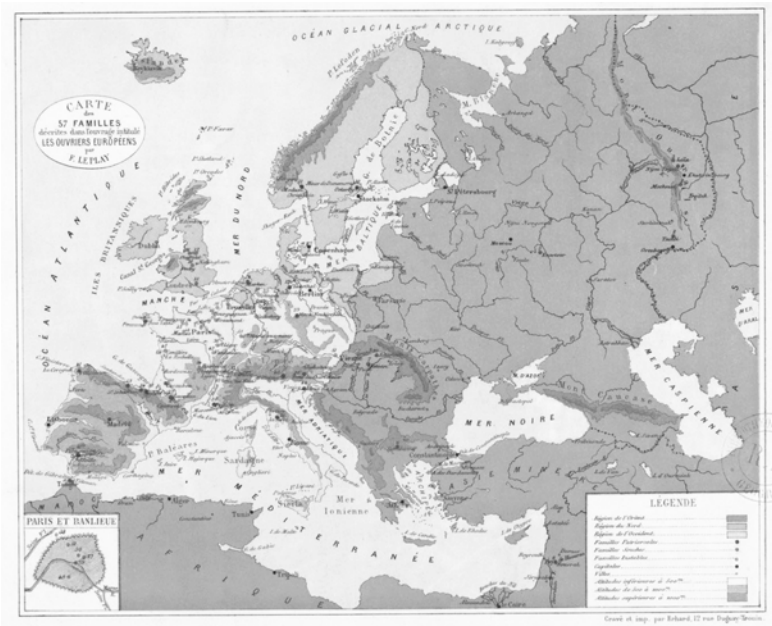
OCÉAN GLACIAL ARCTIQUE

CARTE
des
57 FAMILLES
décrites dans l'ouvrage intitulé
LES OUVRIERS EUROPÉENS
par
F. LEPLAY

OCÉAN ATLANTIQUE

ILES BRITANNIQUES

MER DU NORD

MANCHE

MER BALTIQUE

St Pétersbourg

MER NOIRE

MER CASPIENNE

MER ADRIATIQUE

MER MÉDITERRANÉE

Mer Ionienne

ASIE MINEURE

AFRIQUE

Constantinople

Le Caire

PARIS ET BANLIEUE

LÉGENDE

Région de l'Orient
Région du Nord
Région de l'Occident
Familles Européennes
Familles Asiatiques
Familles Bachkires
Capitales
Villes
Altitudes inférieures à 200m
Altitudes de 200 à 1000m
Altitudes supérieures à 1000m

Gravé et imp. par Erhard, 12 rue Duguay-Trouin.

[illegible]